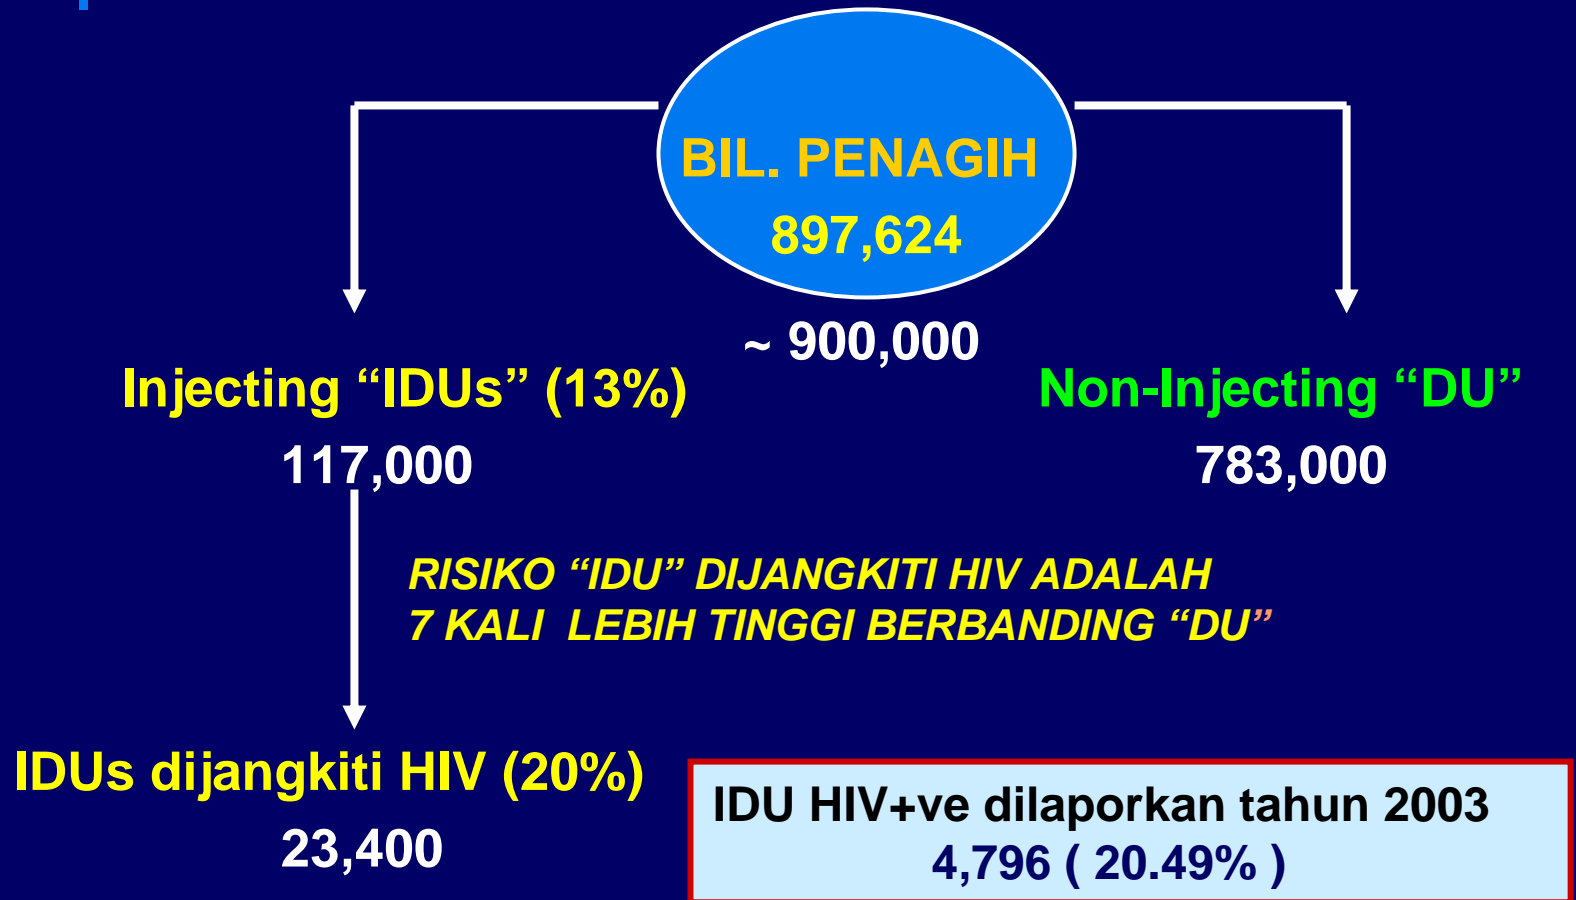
BIL. PENAGIH
897,624

~ 900,000

Injecting “IDUs” (13%)
117,000

Non-Injecting “DU”
783,000

RISIKO “IDU” DIJANGKITI HIV ADALAH 7 KALI LEBIH TINGGI BERBANDING “DU”

IDUs dijangkiti HIV (20%)
23,400

IDU HIV+ve dilaporkan tahun 2003
4,796 ( 20.49% )